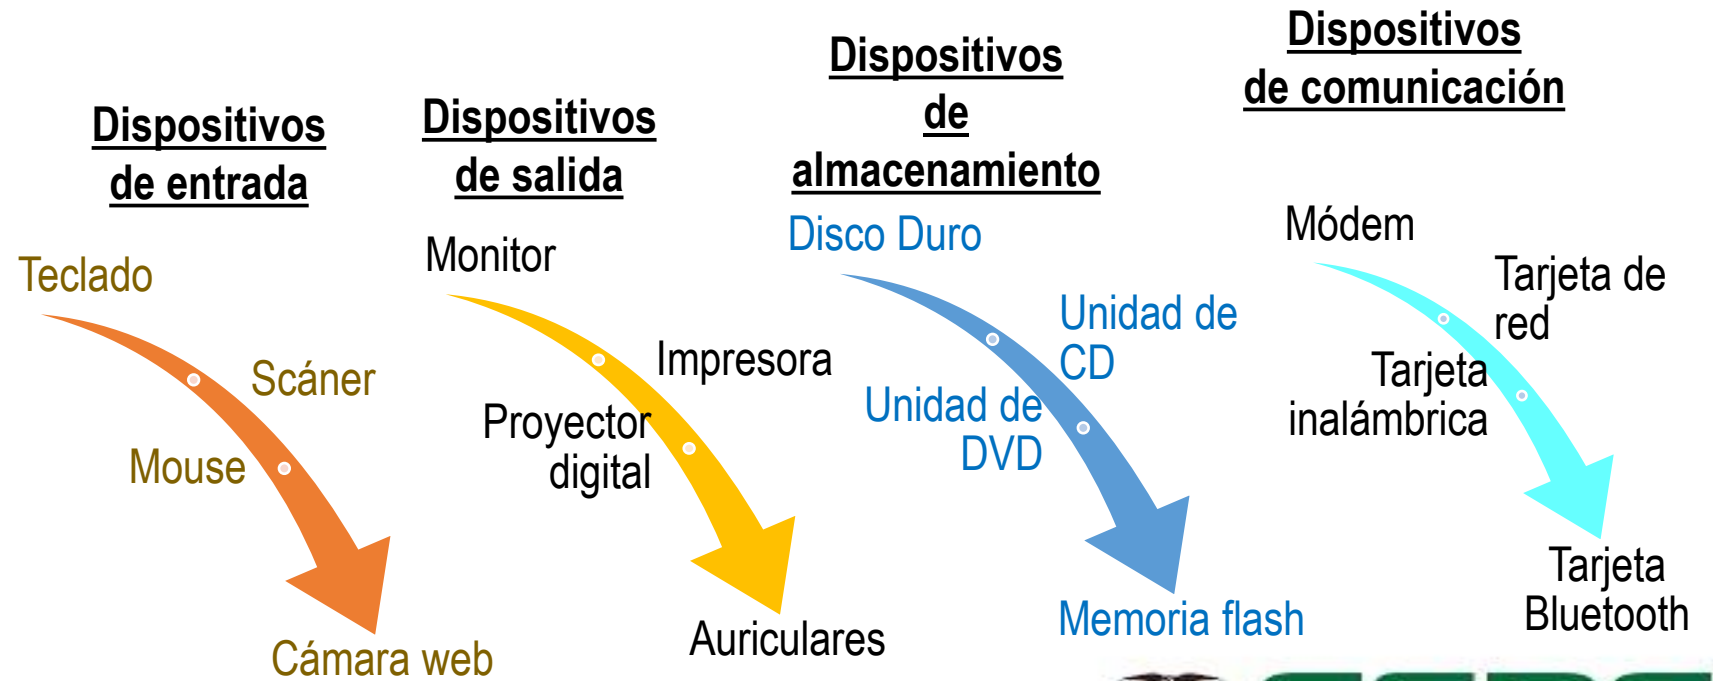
Dispositivos de entrada

Teclado

Scáner

Mouse

Cámara web

Dispositivos de salida

Monitor

Impresora

Proyector digital

Auriculares

Dispositivos de almacenamiento

Disco Duro

Unidad de CD

Unidad de DVD

Memoria flash

Dispositivos de comunicación

Módem

Tarjeta de red

Tarjeta inalámbrica

Tarjeta Bluetooth